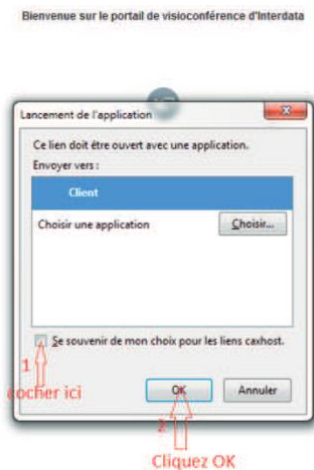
Bienvenue sur le portail de visioconférence d'Interdata

Lancement de l'application

Ce lien doit être ouvert avec une application.

Envoyer vers :

Client

Choisir une application

Choisir...

Se souvenir de mon choix pour les liens cxhost.

1

cocher ici

OK

Annuler

2

Cliquez OK